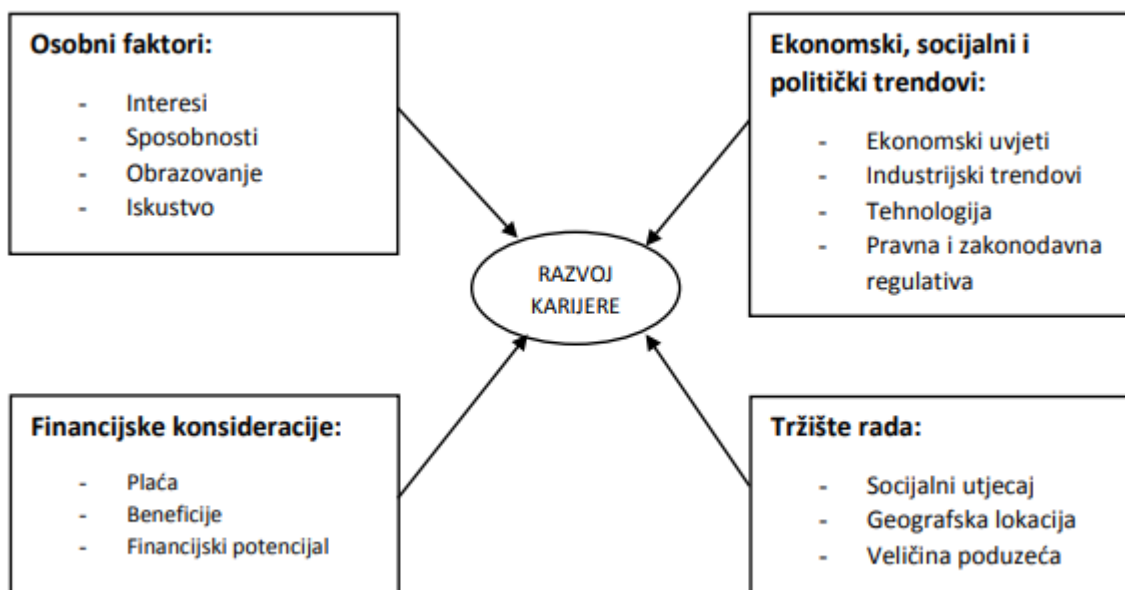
**Osobni faktori:**

- Interesi
- Sposobnosti
- Obrazovanje
- Iskustvo

**Ekonomski, socijalni i politički trendovi:**

- Ekonomski uvjeti
- Industrijski trendovi
- Tehnologija
- Pravna i zakonodavna regulativa

RAZVOJ KARIJERE

**Financijske konsideracije:**

- Plaća
- Beneficije
- Financijski potencijal

**Tržište rada:**

- Socijalni utjecaj
- Geografska lokacija
- Veličina poduzeća